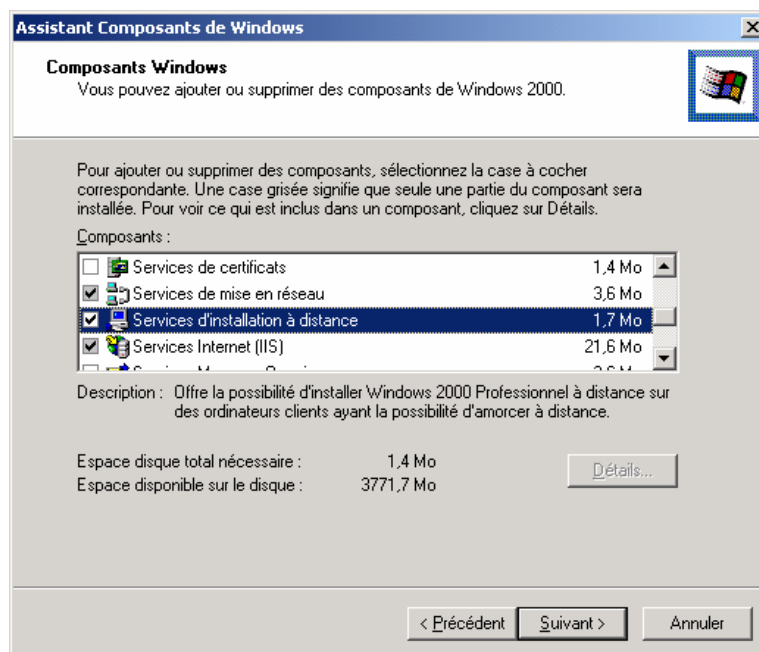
Assistant Composants de Windows

Composants Windows
Vous pouvez ajouter ou supprimer des composants de Windows 2000.

Pour ajouter ou supprimer des composants, sélectionnez la case à cocher correspondante. Une case grisée signifie que seule une partie du composant sera installée. Pour voir ce qui est inclus dans un composant, cliquez sur Détails.

Composants :

| | | |
|---|---|---|
| ☐ | Services de certificats | 1,4 Mo |
| ☑ | Services de mise en réseau | 3,6 Mo |
| ☑ | Services d'installation à distance | 1,7 Mo |
| ☑ | Services Internet (IIS) | 21,6 Mo |
| ☐ | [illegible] | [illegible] |

Description : Offre la possibilité d'installer Windows 2000 Professionnel à distance sur des ordinateurs clients ayant la possibilité d'amorcer à distance.

Espace disque total nécessaire : 1,4 Mo
Espace disponible sur le disque : 3771,7 Mo

Détails...

< Précédent   Suivant >   Annuler